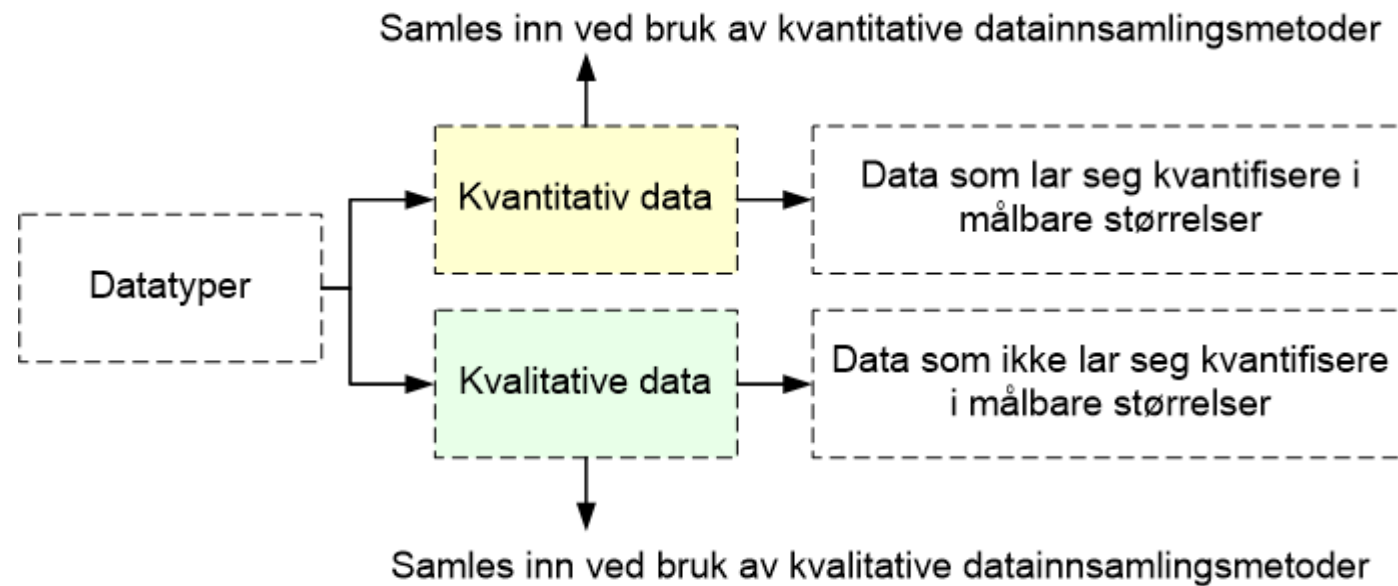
Samles inn ved bruk av kvantitative datainnsamlingsmetoder

Datatyper

Kvantitativ data

Data som lar seg kvantifisere i målbare størrelser

Kvalitative data

Data som ikke lar seg kvantifisere i målbare størrelser

Samles inn ved bruk av kvalitative datainnsamlingsmetoder